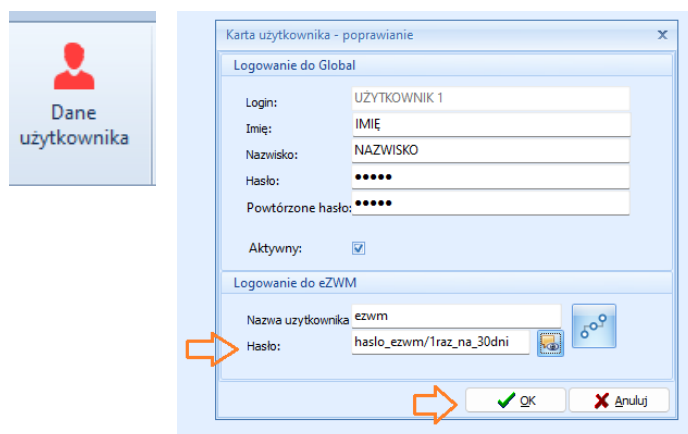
Dane użytkownika

Karta użytkownika - poprawianie

Logowanie do Global

Login: UŻYTKOWNIK 1

Imię: IMIĘ

Nazwisko: NAZWISKO

Hasło: •••••

Powtórzone hasło: •••••

Aktywny: ☑

Logowanie do eZWM

Nazwa użytkownika ezwm

Hasło: haslo_ezwm/1raz_na_30dni

OK

Anuluj